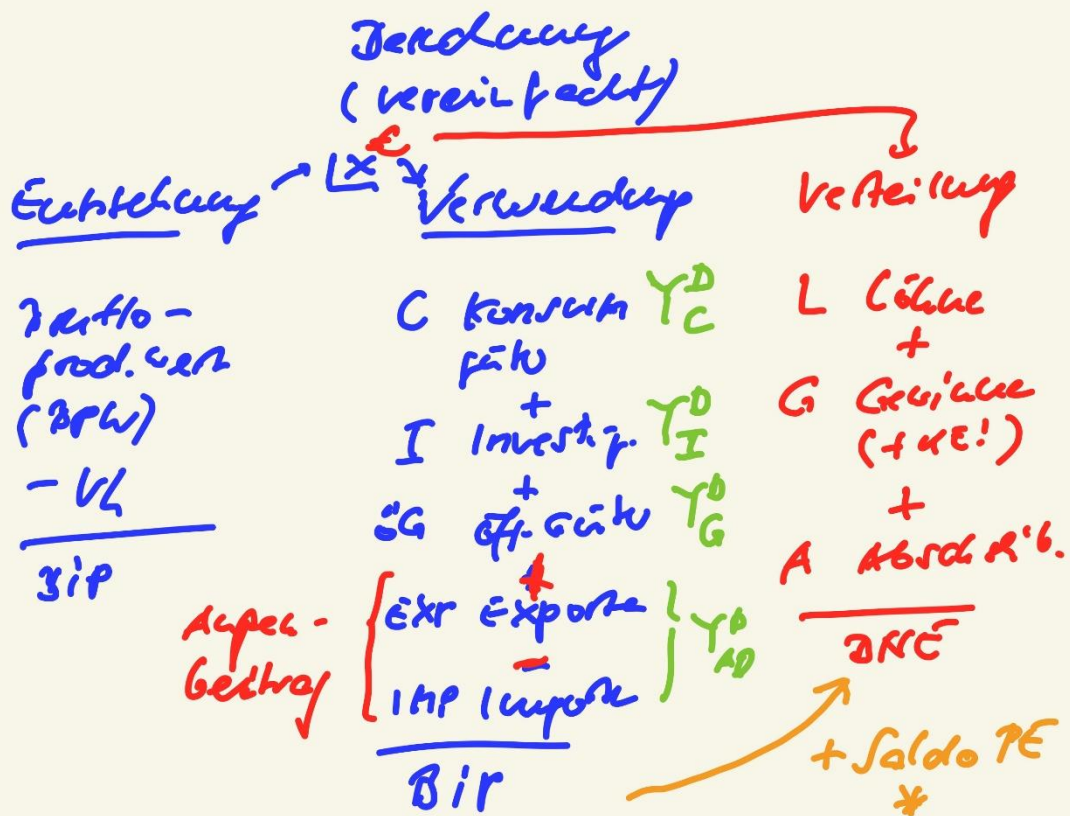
Berechnung
(vereinfacht)

Entstehung
Lx €
Verwendung
Verteilung

Brutto-
prod.wert
(BPW)
− VL
BIP

C Konsum-
güter
+
I Investg.
+
öG öff. Güter
+
EXP Exporte
−
IMP Importe
BIP

$Y^D_C$
$Y^D_I$
$Y^D_G$
$Y^D_{AD}$

Außen-
Beitrag

L Löhne
+
G Gewinne
(+ KE!)
+
A Abschr.'b.
BNE

+ Saldo PE
*